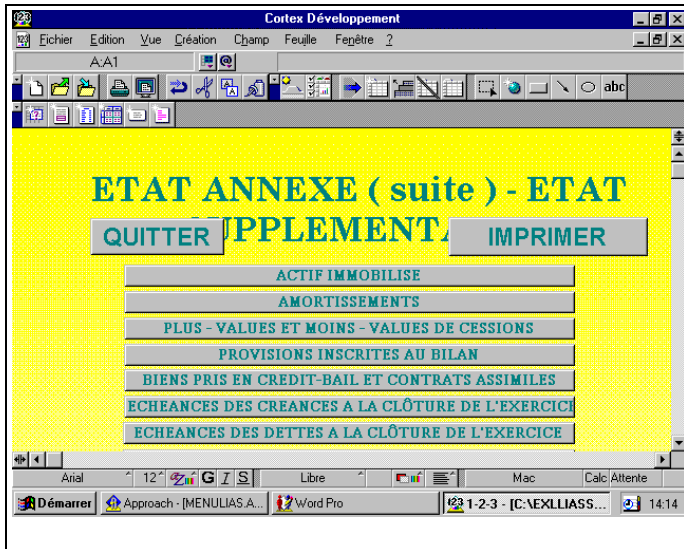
Cortex Développement

Fichier Edition Vue Création Champ Feuille Fenêtre ?

A:A1

abc

ETAT ANNEXE ( suite ) - ETAT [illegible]UPPLEMENTA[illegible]

QUITTER

IMPRIMER

ACTIF IMMOBILISE

AMORTISSEMENTS

PLUS - VALUES ET MOINS - VALUES DE CESSIONS

PROVISIONS INSCRITES AU BILAN

BIENS PRIS EN CREDIT-BAIL ET CONTRATS ASSIMILES

ECHEANCES DES CREANCES A LA CLÔTURE DE L'EXERCIC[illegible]

ECHEANCES DES DETTES A LA CLÔTURE DE L'EXERCICE

Arial 12 G I S Libre Mac Calc Attente

Démarrer Approach - [MENULIAS.A... Word Pro 1-2-3 - [C:\EXLLIASS... 14:14